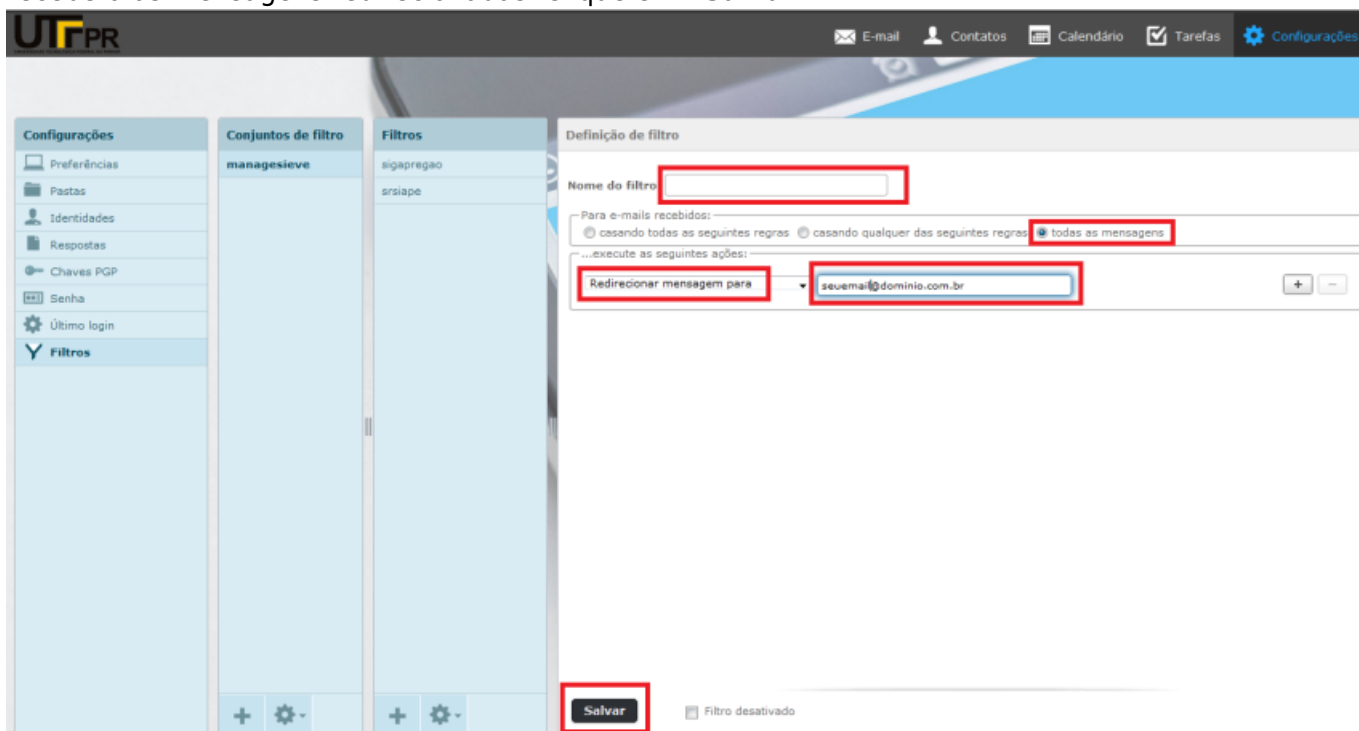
UTFPR

E-mail Contatos Calendário Tarefas Configurações

Configurações
Preferências
Pastas
Identidades
Respostas
Chaves PGP
Senha
Último login
Filtros

Conjuntos de filtro
managesieve

Filtros
sigapregao
srsiape

Definição de filtro

Nome do filtro

Para e-mails recebidos:
casando todas as seguintes regras casando qualquer das seguintes regras todas as mensagens

...execute as seguintes ações:
Redirecionar mensagem para seuemail@dominio.com.br

+ −

Salvar Filtro desativado